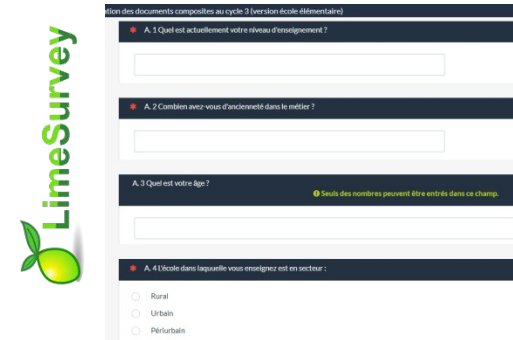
LimeSurvey

tion des documents composites au cycle 3 (version école élémentaire)

* A. 1 Quel est actuellement votre niveau d'enseignement ?

* A. 2 Combien avez-vous d'ancienneté dans le métier ?

A. 3 Quel est votre âge ?

Seuls des nombres peuvent être entrés dans ce champ.

* A. 4 L'école dans laquelle vous enseignez est en secteur :

Rural

Urbain

Périurbain